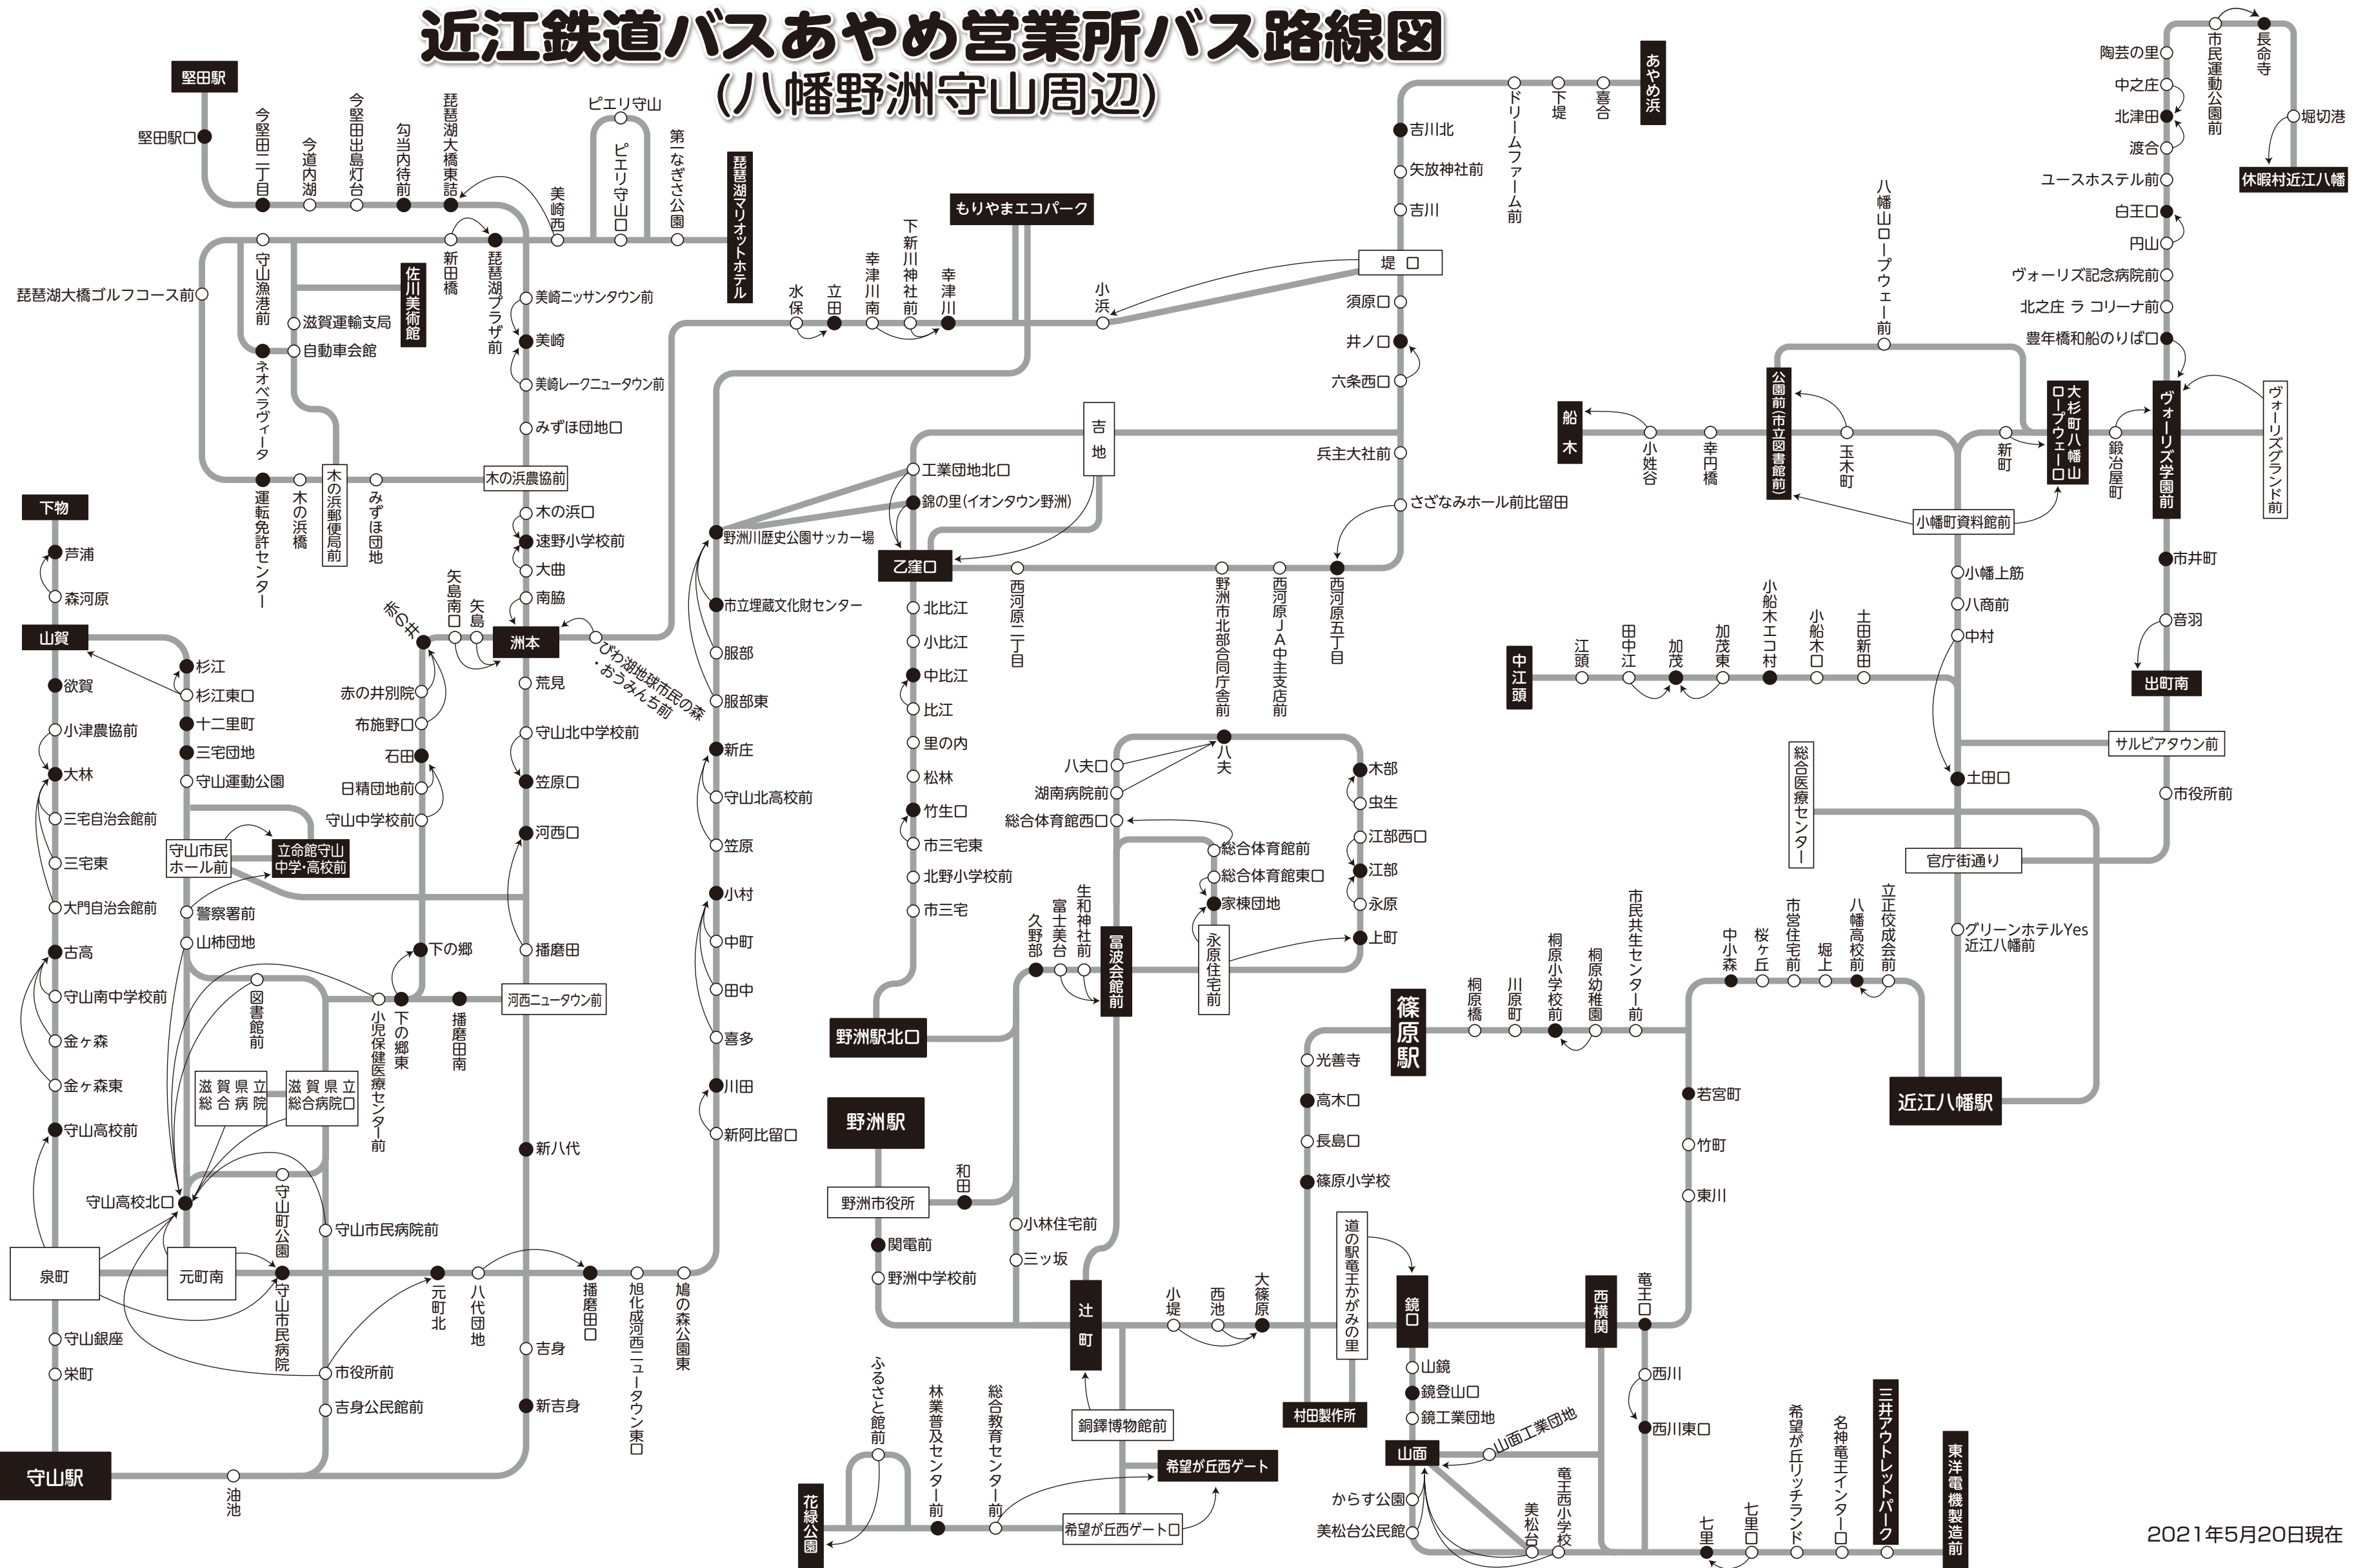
近江鉄道バスあやめ営業所バス路線図
(八幡野洲守山周辺)

堅田駅
堅田駅口
今堅田二丁目
今道内湖
今堅田出島灯台
勾当内待前
琵琶湖大橋東詰
美崎西
ピエリ守山
ピエリ守山口
第一なぎさ公園
琵琶湖マリオットホテル
新田橋
琵琶湖プラザ前
美崎ニッサンタウン前
美崎
美崎レークニュータウン前
みずほ団地口
琵琶湖大橋ゴルフコース前
守山漁港前
佐川美術館
滋賀運輸支局
自動車会館
ネオベラヴィータ
運転免許センター
木の浜橋
木の浜郵便局前
みずほ団地
木の浜農協前
木の浜口
速野小学校前
大曲
南脇
洲本
矢島南口
矢島
赤の井
荒見
びわ湖地球市民の森・おうみんち前
守山北中学校前
笠原口
河西口
播磨田
河西ニュータウン前
新八代
吉身
新吉身
赤の井別院
布施野口
石田
日精団地前
守山中学校前
下の郷
下の郷東
播磨田南
小児保健医療センター前
下物
芦浦
森河原
山賀
杉江
杉江東口
十二里町
三宅団地
守山運動公園
欲賀
小津農協前
大林
三宅自治会館前
三宅東
大門自治会館前
古高
守山南中学校前
金ヶ森
金ヶ森東
守山高校前
守山市民ホール前
立命館守山中学・高校前
警察署前
山柿団地
図書館前
滋賀県立総合病院
滋賀県立総合病院口
守山高校北口
守山町公園
守山市民病院前
泉町
元町南
守山市民病院
元町北
八代団地
播磨田口
旭化成河西ニュータウン東口
鳩の森公園東
守山銀座
栄町
市役所前
吉身公民館前
守山駅
油池
水保
立田
幸津川南
下新川神社前
幸津川
もりやまエコパーク
小浜
野洲川歴史公園サッカー場
市立埋蔵文化財センター
服部
服部東
新庄
守山北高校前
笠原
小村
中町
田中
喜多
川田
新阿比留口
工業団地北口
錦の里(イオンタウン野洲)
吉地
乙窪口
北比江
小比江
中比江
比江
里の内
松林
竹生口
市三宅東
北野小学校前
市三宅
西河原二丁目
野洲市北部合同庁舎前
西河原JA中主支店前
西河原五丁目
八夫口
八夫
湖南病院前
総合体育館西口
総合体育館前
総合体育館東口
家棟団地
永原住宅前
木部
虫生
江部西口
江部
永原
上町
久野部
富士美台
生和神社前
富波会館前
野洲駅北口
野洲駅
野洲市役所
和田
関電前
野洲中学校前
小林住宅前
三ッ坂
辻町
小堤
西池
大篠原
銅鐸博物館前
希望が丘西ゲート
希望が丘西ゲート口
ふるさと館前
林業普及センター前
総合教育センター前
花緑公園
吉川北
矢放神社前
吉川
ドリームファーム前
下堤
喜合
あやめ浜
堤口
須原口
井ノ口
六条西口
兵主大社前
さざなみホール前比留田
篠原駅
光善寺
高木口
長島口
篠原小学校
道の駅竜王かがみの里
村田製作所
鏡口
山鏡
鏡登山口
鏡工業団地
山面
山面工業団地
からす公園
美松台公民館
美松台
竜王西小学校
桐原橋
川原町
桐原小学校前
桐原幼稚園
市民共生センター前
西横関
竜王口
西川
西川東口
七里
七里口
希望が丘リッチランド
名神竜王インター口
三井アウトレットパーク
東洋電機製造前
若宮町
竹町
東川
中小森
桜ヶ丘
市営住宅前
堀上
八幡高校前
立正佼成会前
近江八幡駅
官庁街通り
グリーンホテルYes近江八幡前
総合医療センター
中江頭
江頭
田中江
加茂
加茂東
小船木エコ村
小船木口
土田新田
船木
小姓谷
幸円橋
公園前(市立図書館前)
玉木町
新町
大杉町八幡山ロープウェー口
鍛冶屋町
ヴォーリズ学園前
ヴォーリズグランド前
小幡町資料館前
八幡山ロープウェー前
小幡上筋
八商前
中村
土田口
サルビアタウン前
市役所前
市井町
音羽
出町南
陶芸の里
中之庄
北津田
渡合
ユースホステル前
白王口
円山
ヴォーリズ記念病院前
北之庄 ラ コリーナ前
豊年橋和船のりば口
市民運動公園前
長命寺
堀切港
休暇村近江八幡
2021年5月20日現在